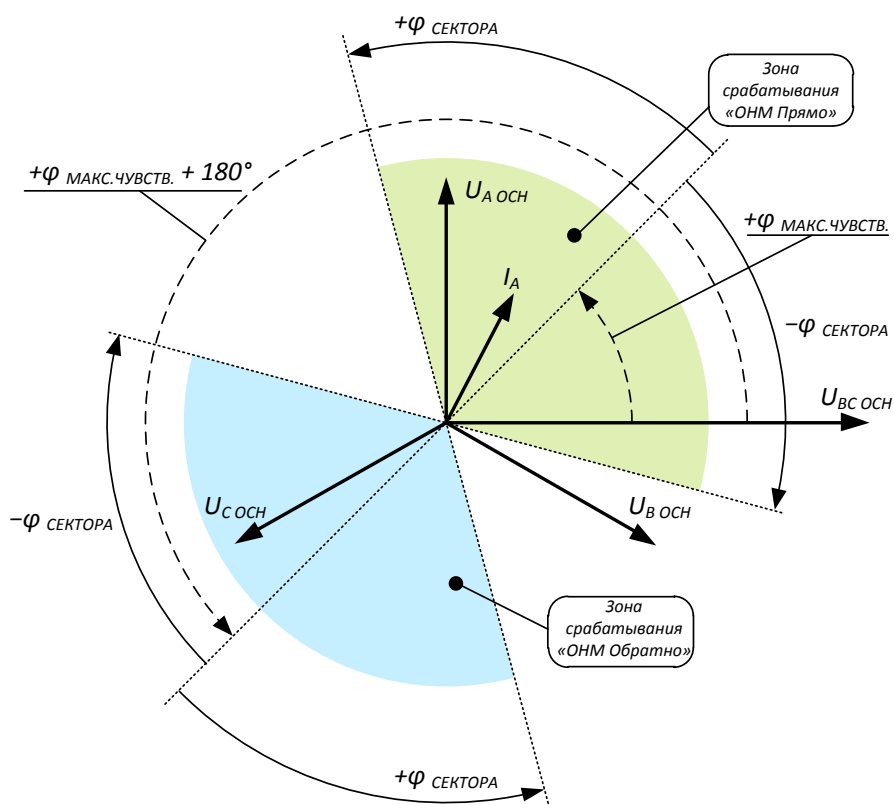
+φ СЕКТОРА

Зона срабатывания «ОНМ Прямо»

+φ МАКС.ЧУВСТВ. + 180°

$U_{A\ ОСН}$

+φ МАКС.ЧУВСТВ.

$I_A$

−φ СЕКТОРА

$U_{BC\ ОСН}$

$U_{C\ ОСН}$

$U_{B\ ОСН}$

−φ СЕКТОРА

Зона срабатывания «ОНМ Обратно»

+φ СЕКТОРА